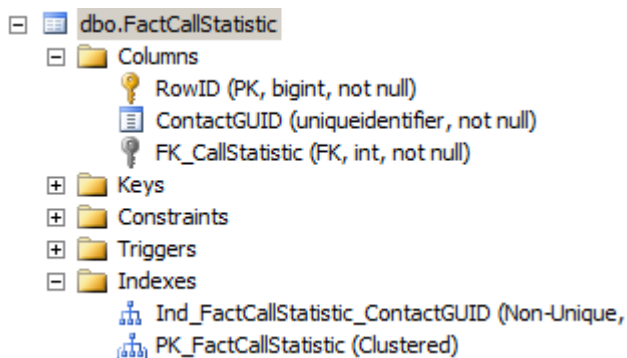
dbo.FactCallStatistic
Columns
RowID (PK, bigint, not null)
ContactGUID (uniqueidentifier, not null)
FK_CallStatistic (FK, int, not null)
Keys
Constraints
Triggers
Indexes
Ind_FactCallStatistic_ContactGUID (Non-Unique,
PK_FactCallStatistic (Clustered)